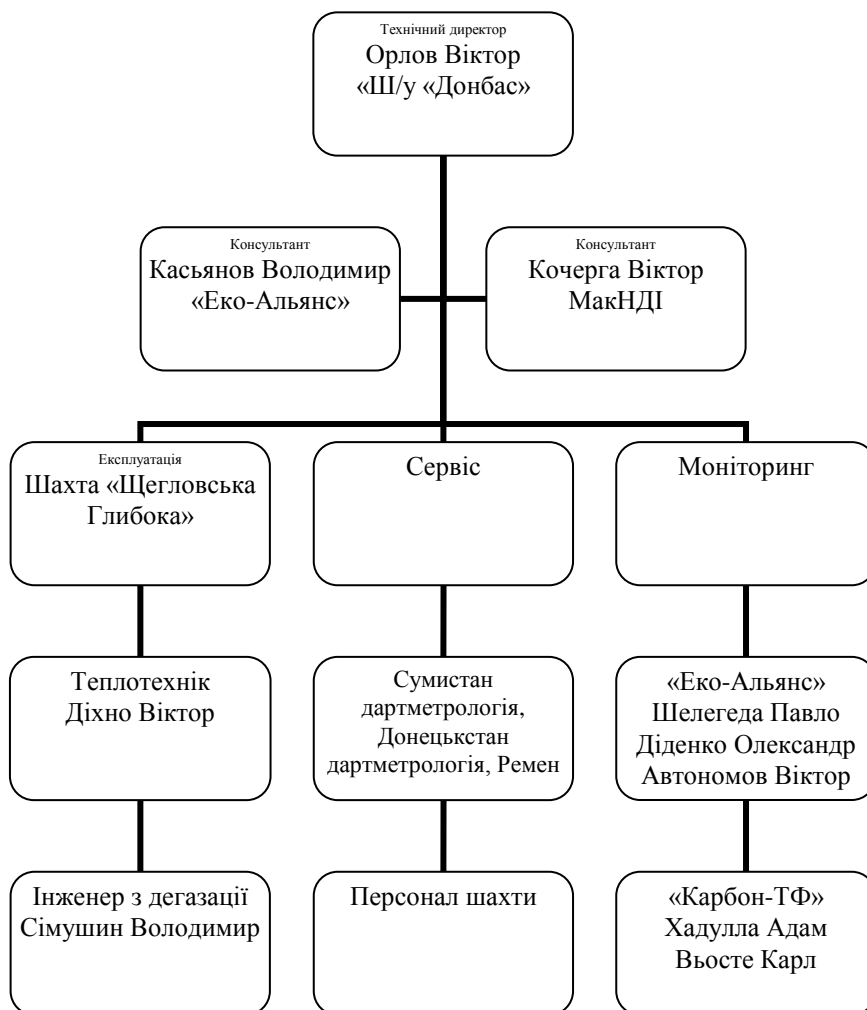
Технічний директор
Орлов Віктор
«Ш/у «Донбас»

Консультант
Касьянов Володимир
«Еко-Альянс»

Консультант
Кочерга Віктор
МакНДІ

Експлуатація
Шахта «Щегловська Глибока»

Сервіс

Моніторинг

Теплотехнік
Діхно Віктор

Сумистан дартметрологія, Донецькстан дартметрологія, Ремен

«Еко-Альянс»
Шелегеда Павло
Діденко Олександр
Автономов Віктор

Інженер з дегазації
Сімушин Володимир

Персонал шахти

«Карбон-ТФ»
Хадулла Адам
Вьосте Карл